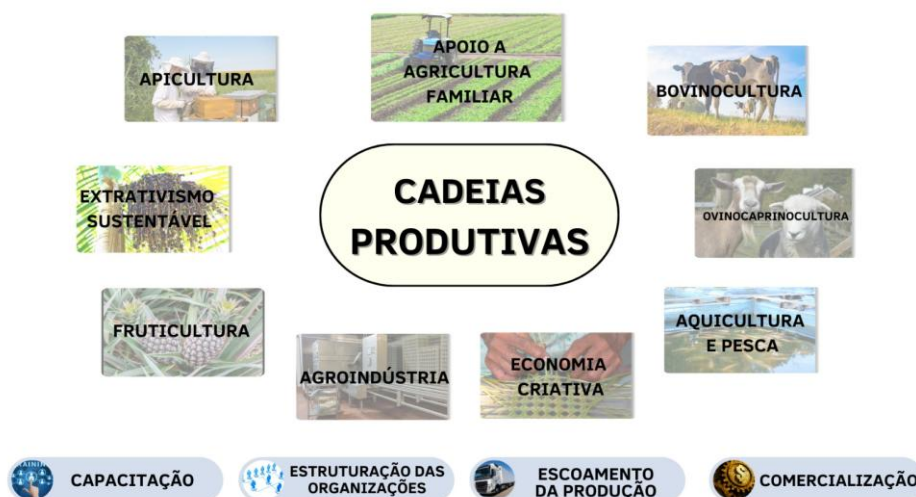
APICULTURA

APOIO A AGRICULTURA FAMILIAR

BOVINOCULTURA

EXTRATIVISMO SUSTENTÁVEL

CADEIAS PRODUTIVAS

OVINOCAPRINOCULTURA

FRUTICULTURA

AGROINDÚSTRIA

ECONOMIA CRIATIVA

AQUICULTURA E PESCA

CAPACITAÇÃO

ESTRUTURAÇÃO DAS ORGANIZAÇÕES

ESCOAMENTO DA PRODUÇÃO

COMERCIALIZAÇÃO